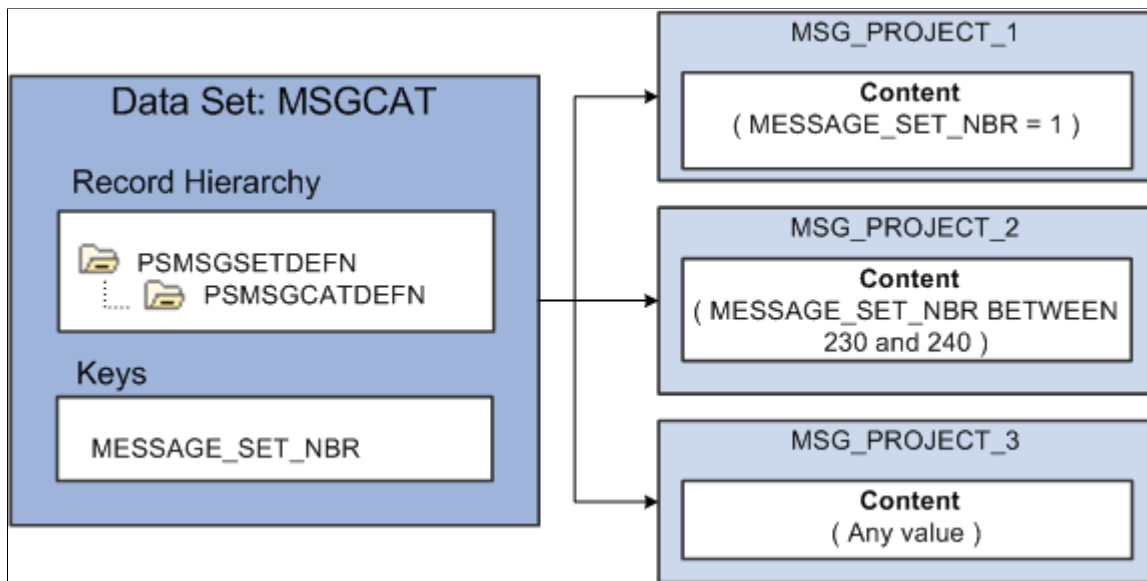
Data Set: MSGCAT

Record Hierarchy

PSMSGSETDEFN
PSMSGCATDEFN

Keys

MESSAGE_SET_NBR

MSG_PROJECT_1

Content
( MESSAGE_SET_NBR = 1 )

MSG_PROJECT_2

Content
( MESSAGE_SET_NBR BETWEEN 230 and 240 )

MSG_PROJECT_3

Content
( Any value )